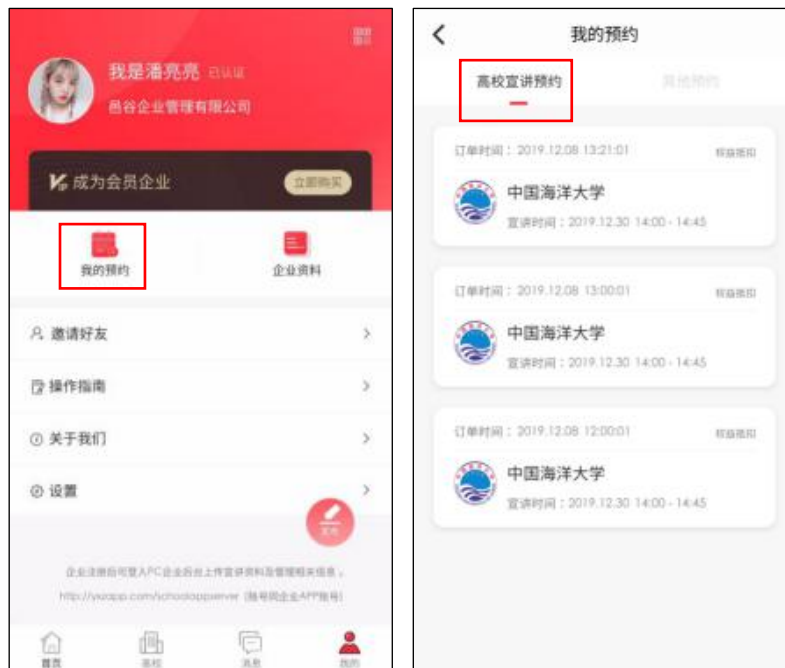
我是潘亮亮 已认证
邑谷企业管理有限公司

成为会员企业 立即购买

我的预约
企业资料

邀请好友
操作指南
关于我们
设置

发布

企业注册后可登入PC企业后台上传宣讲资料及管理相关信息，
http://yxiapp.com/schoolopserver (账号同企业APP账号)

首页
高校
消息
我的

我的预约
高校宣讲预约
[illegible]

订单时间：2019.12.08 13:21:01
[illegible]
中国海洋大学
宣讲时间：2019.12.30 14:00 - 14:45

订单时间：2019.12.08 13:00:01
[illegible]
中国海洋大学
宣讲时间：2019.12.30 14:00 - 14:45

订单时间：2019.12.08 12:00:01
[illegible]
中国海洋大学
宣讲时间：2019.12.30 14:00 - 14:45